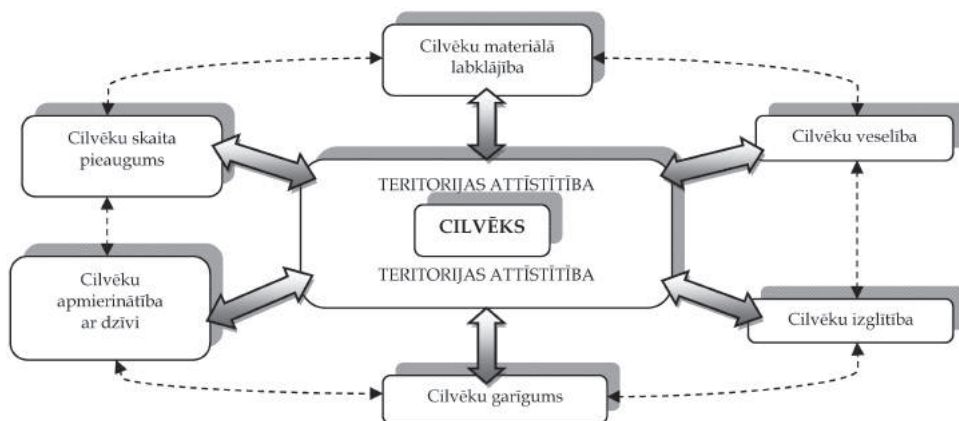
Cilvēku materiālā labklājība

Cilvēku skaita pieaugums

Cilvēku veselība

TERITORIJAS ATTĪSTĪTĪBA

CILVĒKS

TERITORIJAS ATTĪSTĪTĪBA

Cilvēku apmierinātība ar dzīvi

Cilvēku izglītība

Cilvēku garīgums